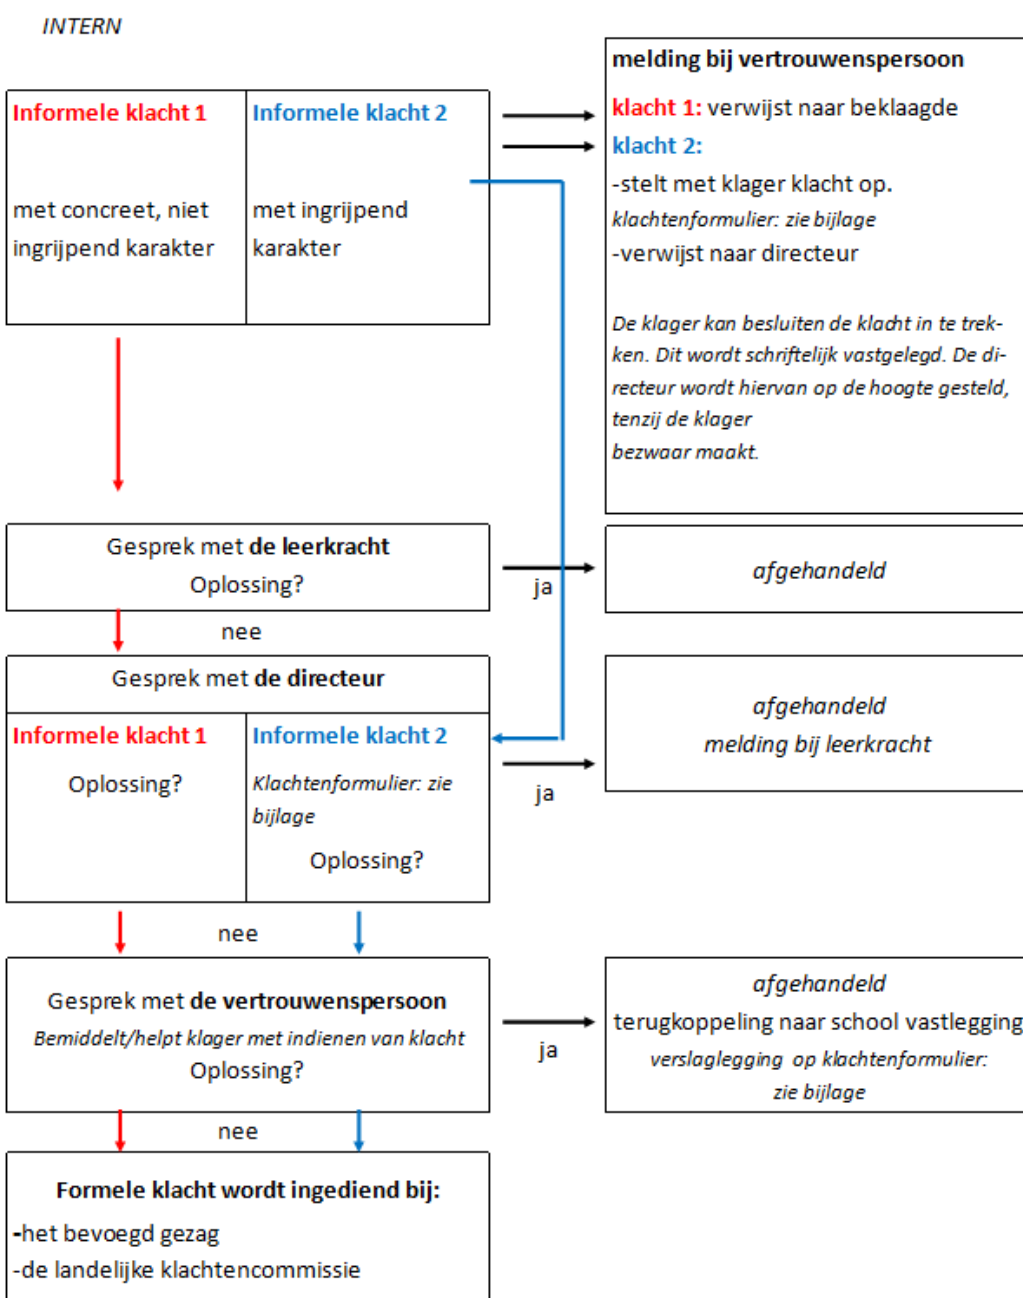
INTERN

Informele klacht 1

met concreet, niet ingrijpend karakter

Informele klacht 2

met ingrijpend karakter

melding bij vertrouwenspersoon

klacht 1: verwijst naar beklaagde

klacht 2:

-stelt met klager klacht op.

klachtenformulier: zie bijlage

-verwijst naar directeur

De klager kan besluiten de klacht in te trekken. Dit wordt schriftelijk vastgelegd. De directeur wordt hiervan op de hoogte gesteld, tenzij de klager bezwaar maakt.

Gesprek met de leerkracht
Oplossing?

ja

afgehandeld

nee

Gesprek met de directeur

Informele klacht 1

Oplossing?

Informele klacht 2

Klachtenformulier: zie bijlage

Oplossing?

ja

afgehandeld
melding bij leerkracht

nee

Gesprek met de vertrouwenspersoon
Bemiddelt/helpt klager met indienen van klacht
Oplossing?

ja

afgehandeld
terugkoppeling naar school vastlegging
verslaglegging op klachtenformulier:
zie bijlage

nee

Formele klacht wordt ingediend bij:
-het bevoegd gezag
-de landelijke klachtencommissie